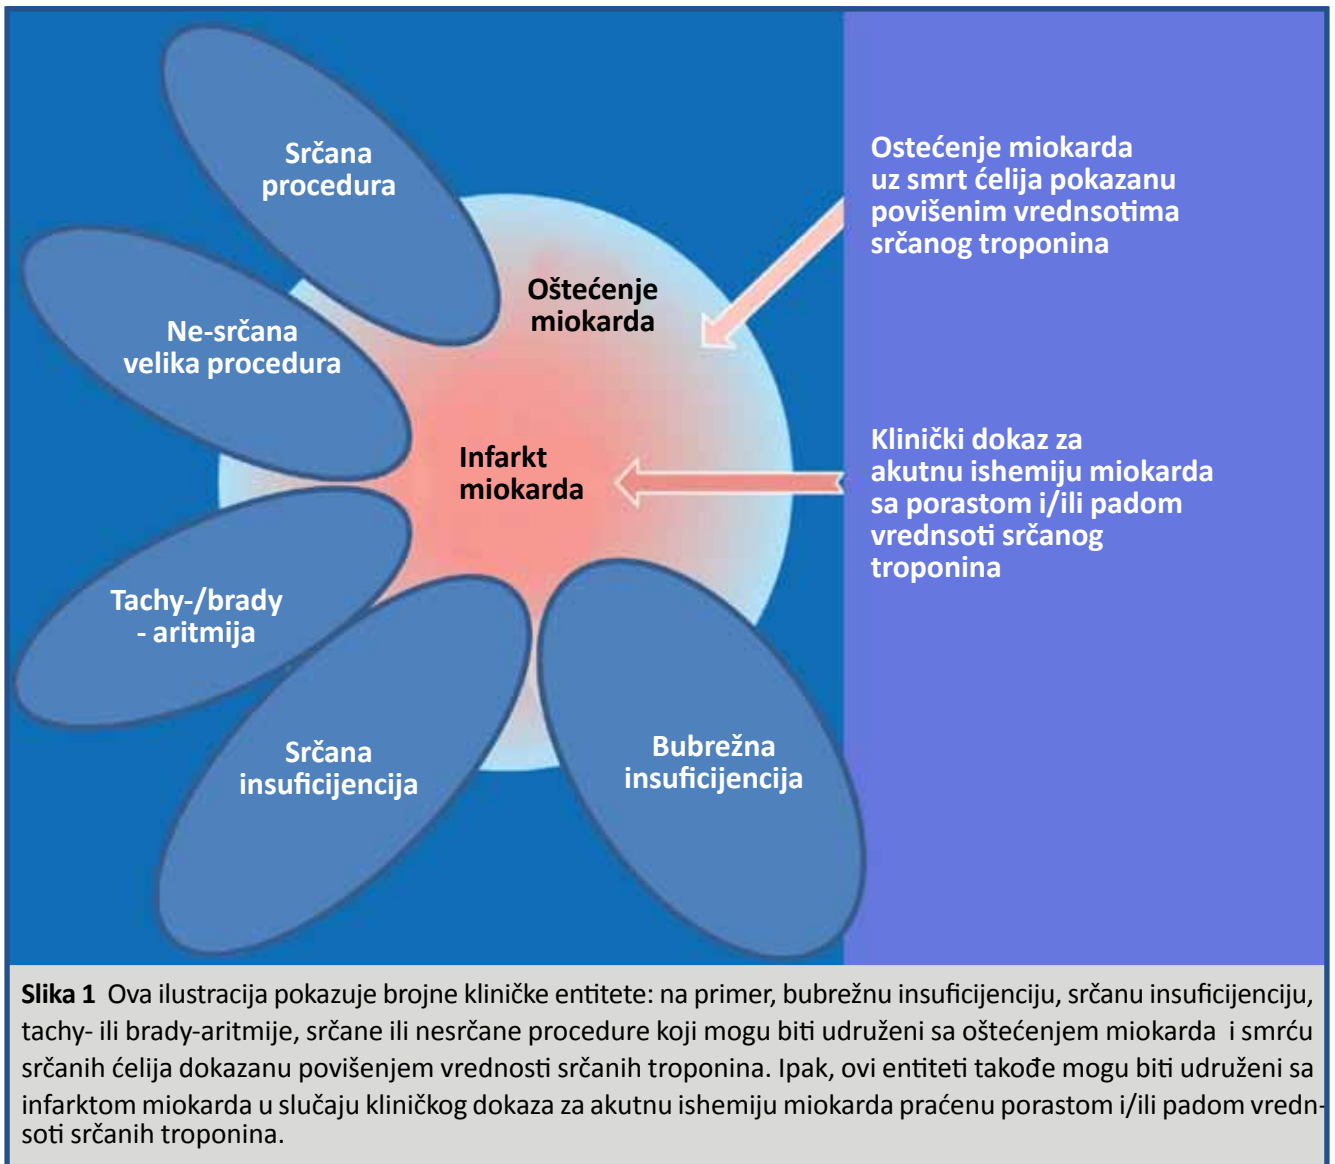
Srčana procedura

Ne-srčana velika procedura

Oštećenje miokarda

Infarkt miokarda

Tachy-/brady - aritmija

Srčana insuficijencija

Bubrežna insuficijencija

Ostećenje miokarda uz smrt ćelija pokazanu povišenim vrednsotima srčanog troponina

Klinički dokaz za akutnu ishemiju miokarda sa porastom i/ili padom vrednsoti srčanog troponina

**Slika 1** Ova ilustracija pokazuje brojne kliničke entitete: na primer, bubrežnu insuficijenciju, srčanu insuficijenciju, tachy- ili brady-aritmije, srčane ili nesrčane procedure koji mogu biti udruženi sa oštećenjem miokarda i smrću srčanih ćelija dokazanu povišenjem vrednosti srčanih troponina. Ipak, ovi entiteti takođe mogu biti udruženi sa infarktom miokarda u slučaju kliničkog dokaza za akutnu ishemiju miokarda praćenu porastom i/ili padom vrednosti srčanih troponina.